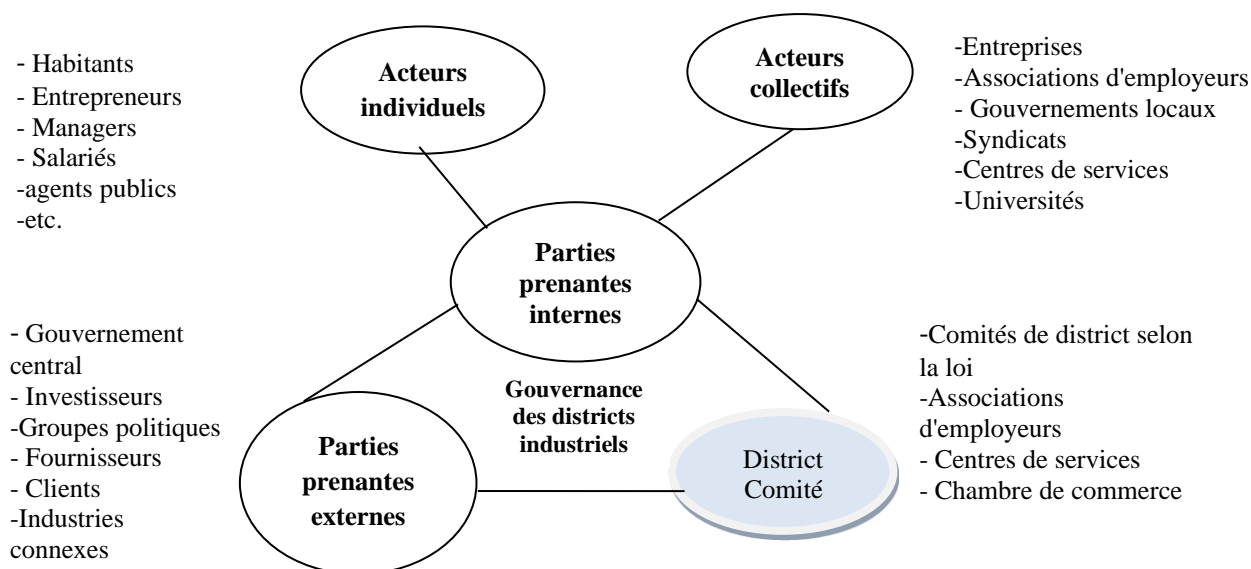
- Habitants
- Entrepreneurs
- Managers
- Salariés
-agents publics
-etc.

Acteurs individuels

Acteurs collectifs

-Entreprises
-Associations d'employeurs
- Gouvernements locaux
-Syndicats
-Centres de services
-Universités

Parties prenantes internes

- Gouvernement central
- Investisseurs
-Groupes politiques
- Fournisseurs
- Clients
-Industries connexes

Gouvernance des districts industriels

-Comités de district selon la loi
-Associations d'employeurs
- Centres de services
- Chambre de commerce

Parties prenantes externes

District Comité